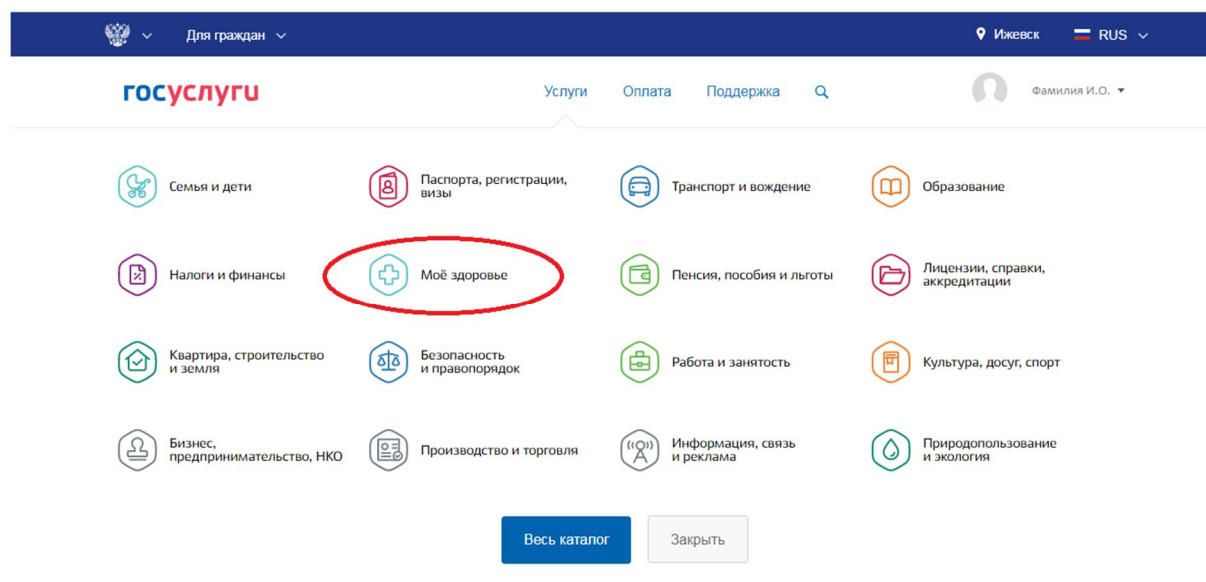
Для граждан

Ижевск RUS

госуслуги

Услуги Оплата Поддержка

Фамилия И.О.

Семья и дети

Паспорта, регистрации, визы

Транспорт и вождение

Образование

Налоги и финансы

Моё здоровье

Пенсия, пособия и льготы

Лицензии, справки, аккредитации

Квартира, строительство и земля

Безопасность и правопорядок

Работа и занятость

Культура, досуг, спорт

Бизнес, предпринимательство, НКО

Производство и торговля

Информация, связь и реклама

Природопользование и экология

Весь каталог

Закрыть